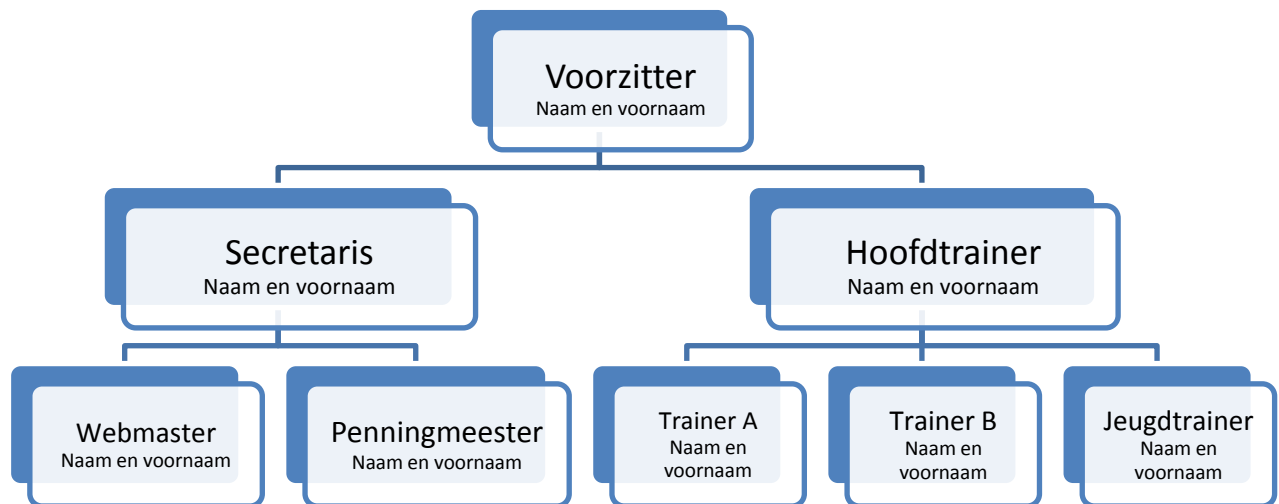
Voorzitter
Naam en voornaam

Secretaris
Naam en voornaam

Hoofdtrainer
Naam en voornaam

Webmaster
Naam en voornaam

Penningmeester
Naam en voornaam

Trainer A
Naam en voornaam

Trainer B
Naam en voornaam

Jeugdtrainer
Naam en voornaam